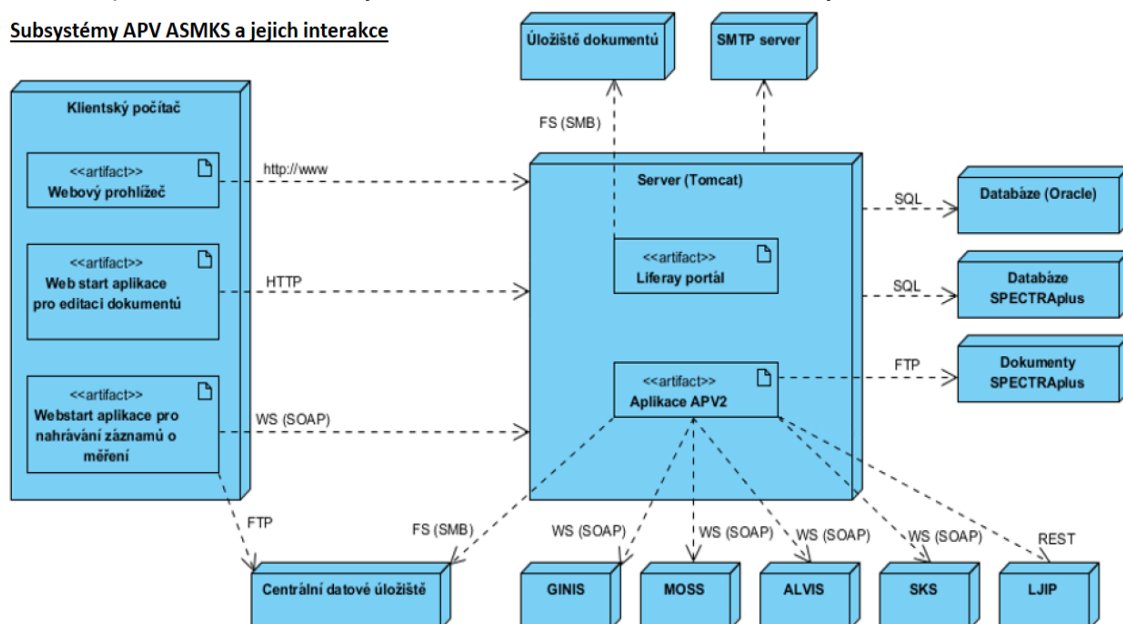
Subsystémy APV ASMKS a jejich interakce

Úložiště dokumentů

SMTP server

Klientský počítač

<<artifact>>
Webový prohlížeč

<<artifact>>
Web start aplikace pro editaci dokumentů

<<artifact>>
Webstart aplikace pro nahrávání záznamů o měření

http://www

HTTP

WS (SOAP)

FS (SMB)

Server (Tomcat)

<<artifact>>
Liferay portál

<<artifact>>
Aplikace APV2

SQL

SQL

FTP

Databáze (Oracle)

Databáze SPECTRAplus

Dokumenty SPECTRAplus

FTP

FS (SMB)

WS (SOAP)

WS (SOAP)

WS (SOAP)

WS (SOAP)

REST

Centrální datové úložiště

GINIS

MOSS

ALVIS

SKS

LJIP